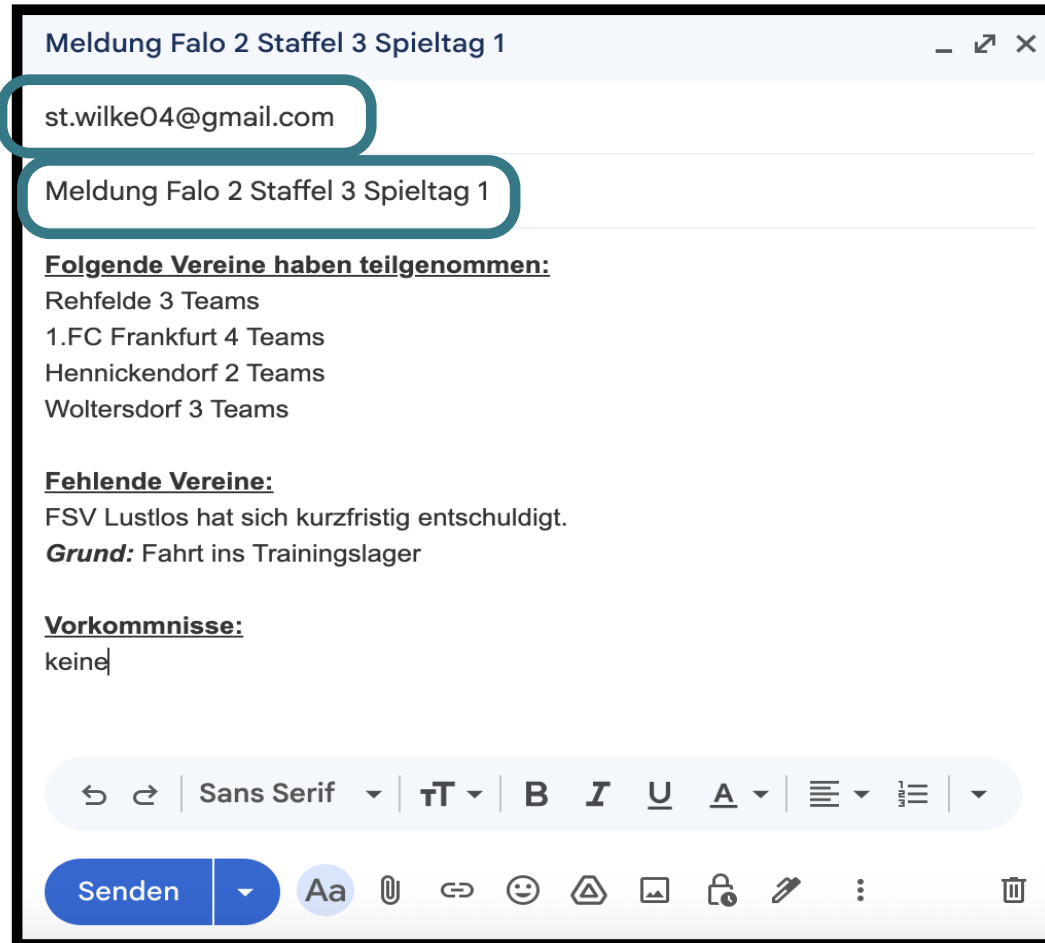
Meldung Falo 2 Staffel 3 Spieltag 1

st.wilke04@gmail.com

Meldung Falo 2 Staffel 3 Spieltag 1

**Folgende Vereine haben teilgenommen:**
Rehfelde 3 Teams
1.FC Frankfurt 4 Teams
Hennickendorf 2 Teams
Woltersdorf 3 Teams

**Fehlende Vereine:**
FSV Lustlos hat sich kurzfristig entschuldigt.
*Grund:* Fahrt ins Trainingslager

**Vorkommnisse:**
keine

Sans Serif

Senden

Aa